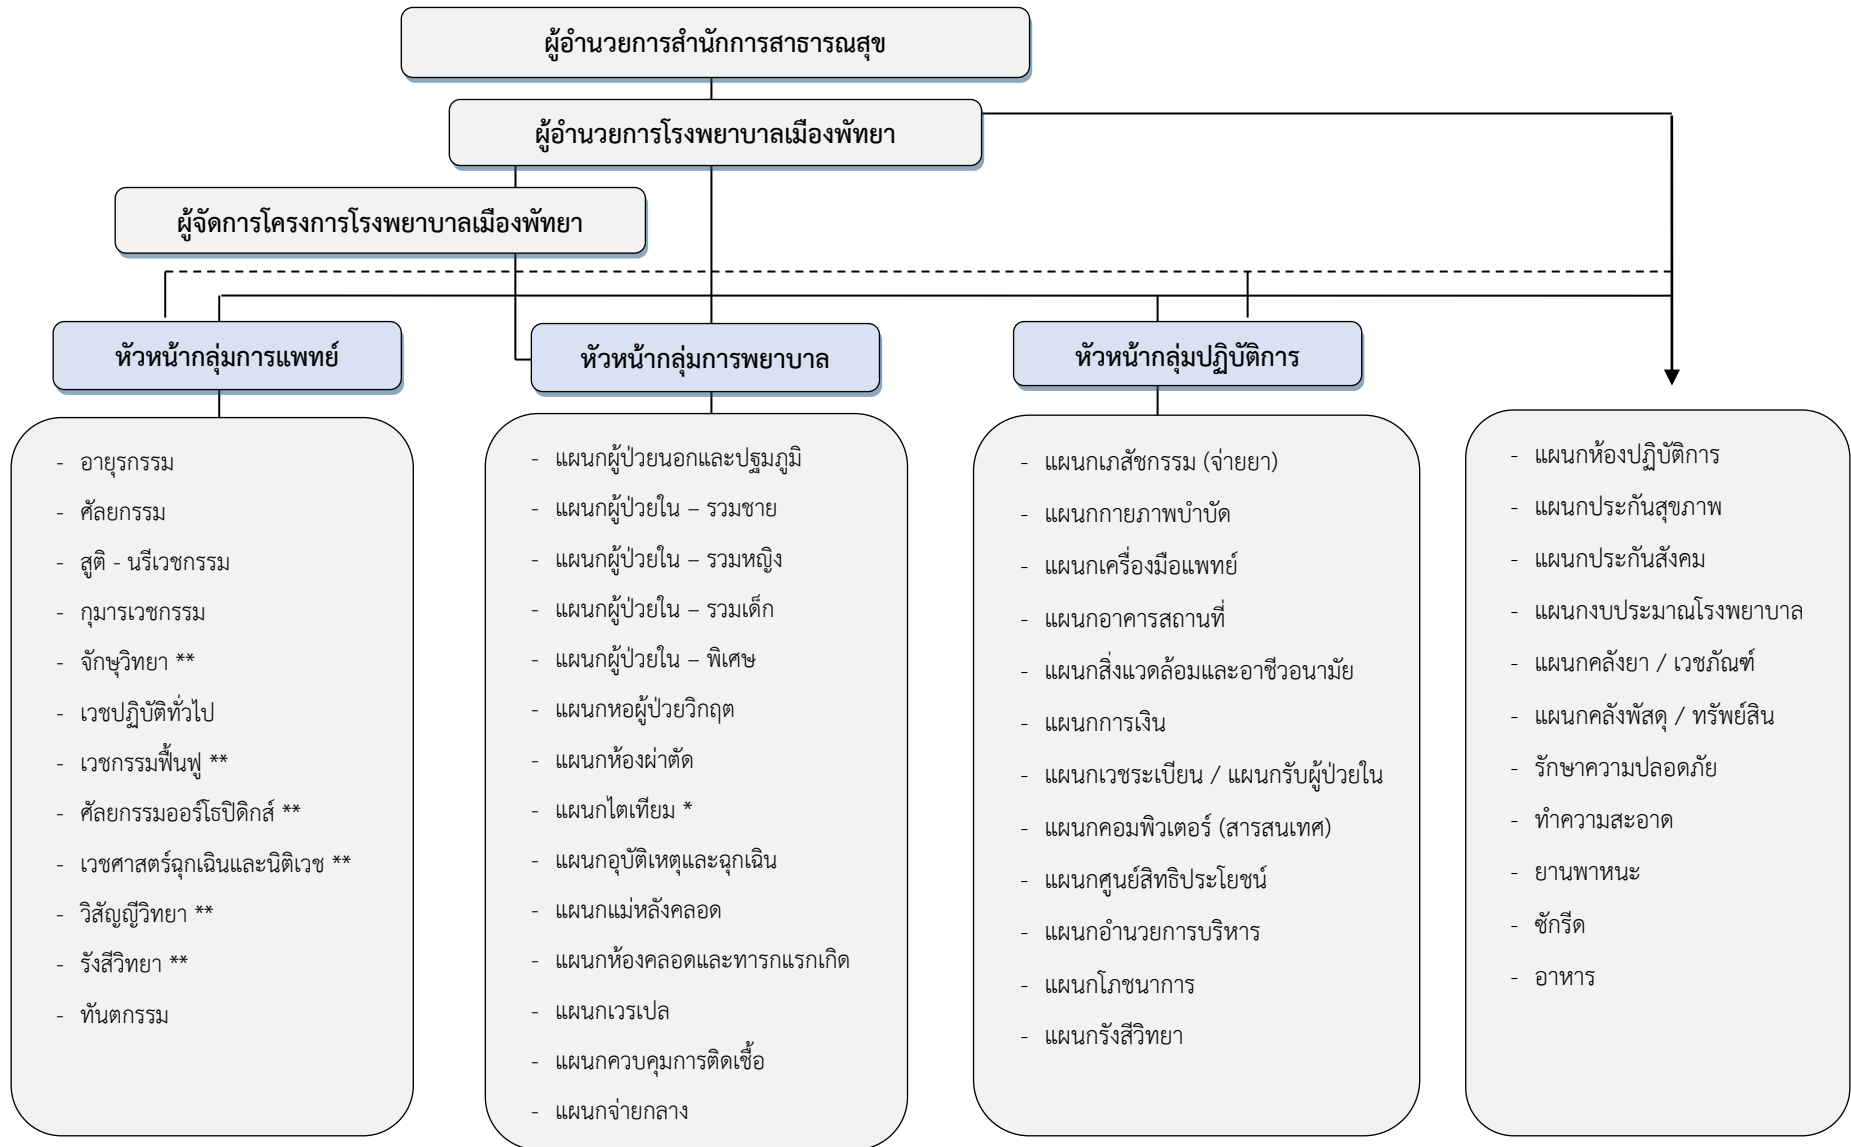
ผู้อำนวยการสำนักการสาธารณสุข

ผู้อำนวยการโรงพยาบาลเมืองพัทยา

ผู้จัดการโครงการโรงพยาบาลเมืองพัทยา

หัวหน้ากลุ่มการแพทย์

- อายุรกรรม
- ศัลยกรรม
- สูติ - นรีเวชกรรม
- กุมารเวชกรรม
- จักษุวิทยา **
- เวชปฏิบัติทั่วไป
- เวชกรรมฟื้นฟู **
- ศัลยกรรมออร์โธปิดิกส์ **
- เวชศาสตร์ฉุกเฉินและนิติเวช **
- วิสัญญีวิทยา **
- รังสีวิทยา **
- ทันตกรรม

หัวหน้ากลุ่มการพยาบาล

- แผนกผู้ป่วยนอกและปฐมภูมิ
- แผนกผู้ป่วยใน – รวมชาย
- แผนกผู้ป่วยใน – รวมหญิง
- แผนกผู้ป่วยใน – รวมเด็ก
- แผนกผู้ป่วยใน – พิเศษ
- แผนกหอผู้ป่วยวิกฤต
- แผนกห้องผ่าตัด
- แผนกไตเทียม *
- แผนกอุบัติเหตุและฉุกเฉิน
- แผนกแม่หลังคลอด
- แผนกห้องคลอดและทารกแรกเกิด
- แผนกเวรเปล
- แผนกควบคุมการติดเชื้อ
- แผนกจ่ายกลาง

หัวหน้ากลุ่มปฏิบัติการ

- แผนกเภสัชกรรม (จ่ายยา)
- แผนกกายภาพบำบัด
- แผนกเครื่องมือแพทย์
- แผนกอาคารสถานที่
- แผนกสิ่งแวดล้อมและอาชีวอนามัย
- แผนกการเงิน
- แผนกเวชระเบียน / แผนกรับผู้ป่วยใน
- แผนกคอมพิวเตอร์ (สารสนเทศ)
- แผนกศูนย์สิทธิประโยชน์
- แผนกอำนวยการบริหาร
- แผนกโภชนาการ
- แผนกรังสีวิทยา

- แผนกห้องปฏิบัติการ
- แผนกประกันสุขภาพ
- แผนกประกันสังคม
- แผนกงบประมาณโรงพยาบาล
- แผนกคลังยา / เวชภัณฑ์
- แผนกคลังพัสดุ / ทรัพย์สิน
- รักษาความปลอดภัย
- ทำความสะอาด
- ยานพาหนะ
- ซักรีด
- อาหาร